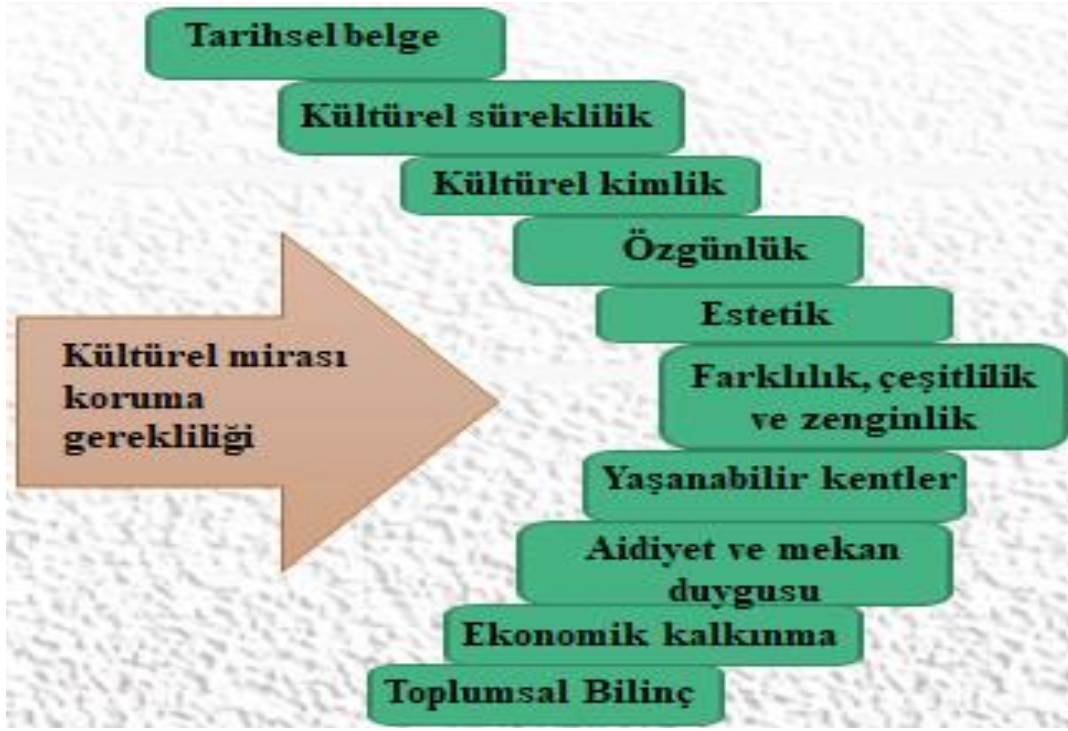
Kültürel mirası koruma gerekliliği

Tarihsel belge

Kültürel süreklilik

Kültürel kimlik

Özgünlük

Estetik

Farklılık, çeşitlilik ve zenginlik

Yaşanabilir kentler

Aidiyet ve mekan duygusu

Ekonomik kalkınma

Toplumsal Bilinç